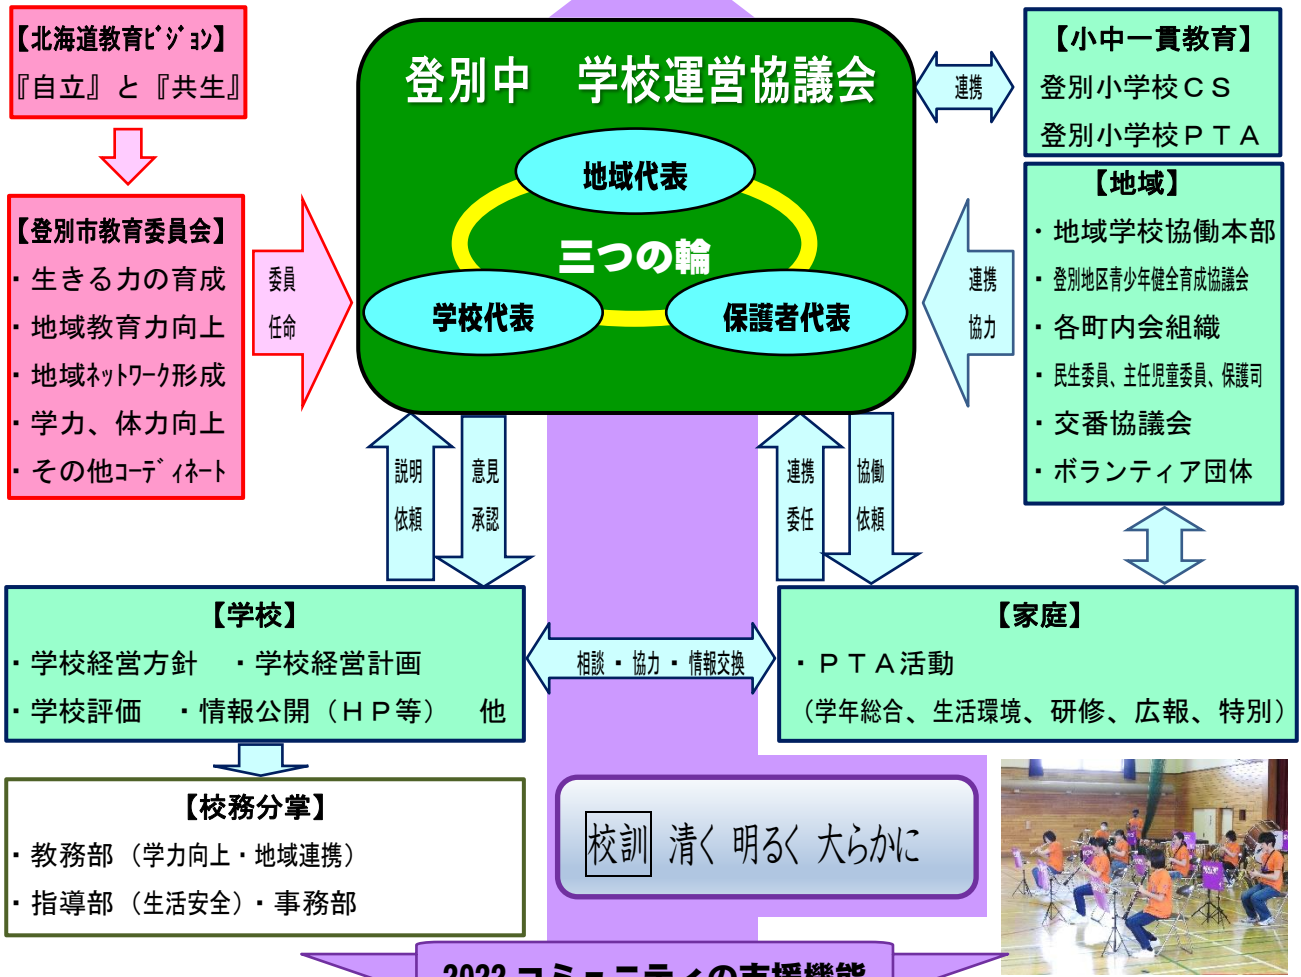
【北海道教育ビジョン】
『自立』と『共生』

【登別市教育委員会】
・生きる力の育成
・地域教育力向上
・地域ネットワーク形成
・学力、体力向上
・その他コーディネート

委員
任命

登別中　学校運営協議会

地域代表
三つの輪
学校代表
保護者代表

連携

【小中一貫教育】
登別小学校ＣＳ
登別小学校ＰＴＡ

【地域】
・地域学校協働本部
・登別地区青少年健全育成協議会
・各町内会組織
・民生委員、主任児童委員、保護司
・交番協議会
・ボランティア団体

連携
協力

説明
依頼

意見
承認

連携
委任

協働
依頼

【学校】
・学校経営方針　・学校経営計画
・学校評価　・情報公開（ＨＰ等）　他

相談・協力・情報交換

【家庭】
・ＰＴＡ活動
（学年総合、生活環境、研修、広報、特別）

【校務分掌】
・教務部（学力向上・地域連携）
・指導部（生活安全）・事務部

校訓　清く　明るく　大らかに

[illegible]